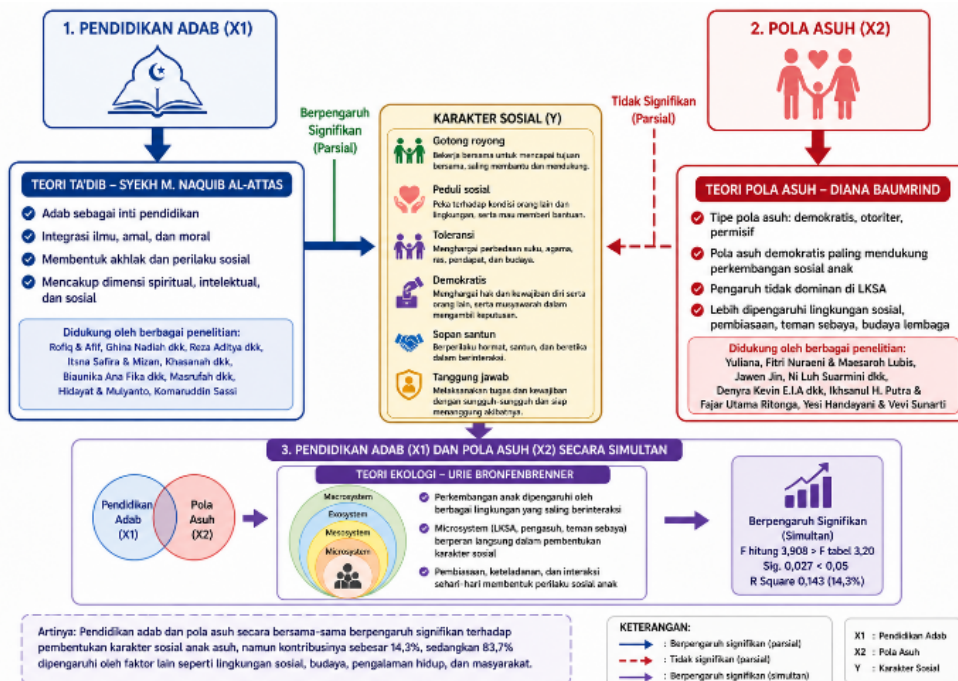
1. PENDIDIKAN ADAB (X1)

2. POLA ASUH (X2)

Berpengaruh Signifikan (Parsial)

Tidak Signifikan (Parsial)

TEORI TA'DIB – SYEKH M. NAQUIB AL-ATTAS

Adab sebagai inti pendidikan

Integrasi ilmu, amal, dan moral

Membentuk akhlak dan perilaku sosial

Mencakup dimensi spiritual, intelektual, dan sosial

Didukung oleh berbagai penelitian:
Rofiq & Afif, Ghina Nadiah dkk, Reza Aditya dkk, Itsna Safira & Mizan, Khasanah dkk, Biaunika Ana Fika dkk, Masrufah dkk, Hidayat & Mulyanto, Komaruddin Sassi

KARAKTER SOSIAL (Y)

Gotong royong
Bekerja bersama untuk mencapai tujuan bersama, saling membantu dan mendukung.

Peduli sosial
Peka terhadap kondisi orang lain dan lingkungan, serta mau memberi bantuan.

Toleransi
Menghargai perbedaan suku, agama, ras, pendapat, dan budaya.

Demokratis
Menghargai hak dan kewajiban diri serta orang lain, serta musyawarah dalam mengambil keputusan.

Sopan santun
Berperilaku hormat, santun, dan beretika dalam berinteraksi.

Tanggung jawab
Melaksanakan tugas dan kewajiban dengan sungguh-sungguh dan siap menanggung akibatnya.

TEORI POLA ASUH – DIANA BAUMRIND

Tipe pola asuh: demokratis, otoriter, permisif

Pola asuh demokratis paling mendukung perkembangan sosial anak

Pengaruh tidak dominan di LKSA

Lebih dipengaruhi lingkungan sosial, pembiasaan, teman sebaya, budaya lembaga

Didukung oleh berbagai penelitian:
Yuliana, Fitri Nuraeni & Maesaroh Lubis, Jawen Jin, Ni Luh Suarmini dkk, Denyra Kevin E.I.A dkk, Ikhsanul H. Putra & Fajar Utama Ritonga, Yesi Handayani & Vevi Sunarti

3. PENDIDIKAN ADAB (X1) DAN POLA ASUH (X2) SECARA SIMULTAN

Pendidikan Adab (X1)

Pola Asuh (X2)

TEORI EKOLOGI – URIE BRONFENBRENNER

Microsystem
Exosystem
Mesosystem
Microsystem

Perkembangan anak dipengaruhi oleh berbagai lingkungan yang saling berinteraksi

Microsystem (LKSA, pengasuh, teman sebaya) berperan langsung dalam pembentukan karakter sosial

Pembiasaan, keteladanan, dan interaksi sehari-hari membentuk perilaku sosial anak

Berpengaruh Signifikan (Simultan)
F hitung 3,908 > F tabel 3,20
Sig. 0,027 < 0,05
R Square 0,143 (14,3%)

Artinya: Pendidikan adab dan pola asuh secara bersama-sama berpengaruh signifikan terhadap pembentukan karakter sosial anak asuh, namun kontribusinya sebesar 14,3%, sedangkan 83,7% dipengaruhi oleh faktor lain seperti lingkungan sosial, budaya, pengalaman hidup, dan masyarakat.

KETERANGAN:
: Berpengaruh signifikan (parsial)
: Tidak signifikan (parsial)
: Berpengaruh signifikan (simultan)

X1 : Pendidikan Adab
X2 : Pola Asuh
Y : Karakter Sosial